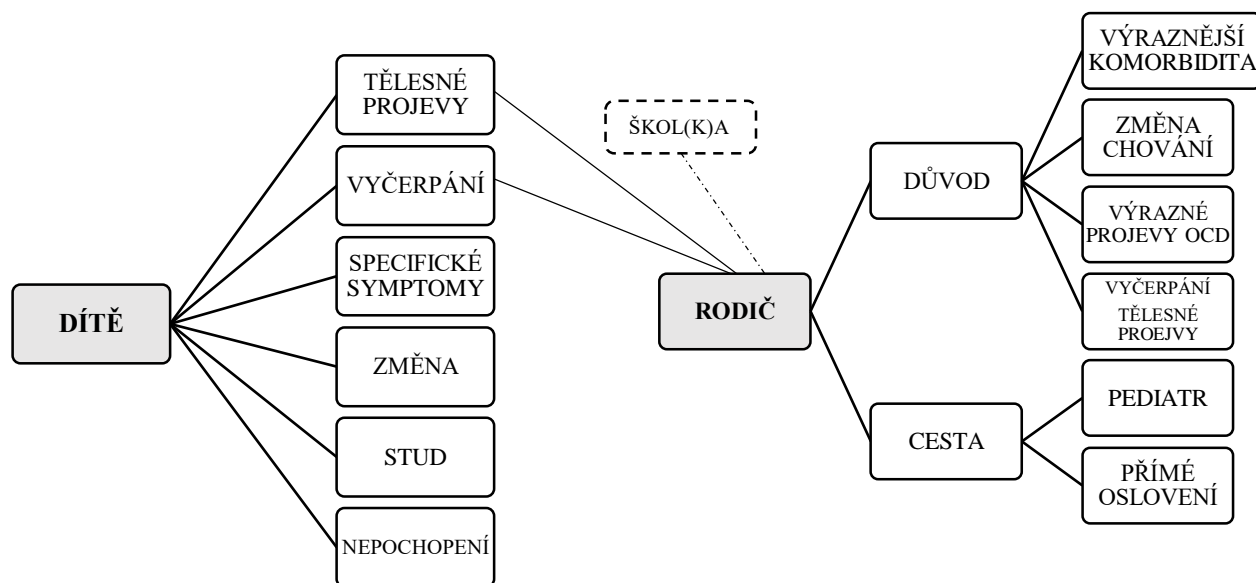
DÍTĚ

TĚLESNÉ PROJEVY

VYČERPÁNÍ

SPECIFICKÉ SYMPTOMY

ZMĚNA

STUD

NEPOCHOPENÍ

ŠKOL(K)A

RODIČ

DŮVOD

CESTA

VÝRAZNĚJŠÍ KOMORBIDITA

ZMĚNA CHOVÁNÍ

VÝRAZNÉ PROJEVY OCD

VYČERPÁNÍ TĚLESNÉ PROEJVY

PEDIATR

PŘÍMÉ OSLOVENÍ